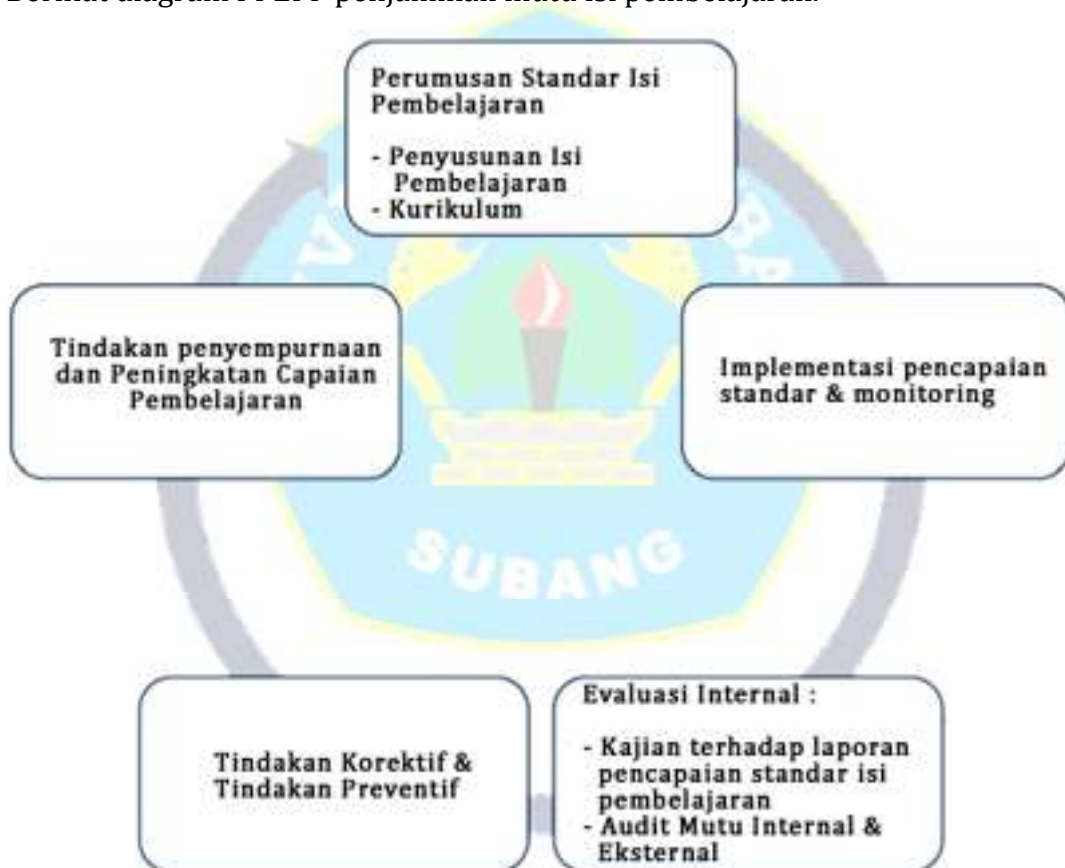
Berikut diagram PPEPP penjaminan mutu isi pembelajaran:

Perumusan Standar Isi Pembelajaran

- Penyusunan Isi Pembelajaran
- Kurikulum

Implementasi pencapaian standar & monitoring

Evaluasi Internal :

- Kajian terhadap laporan pencapaian standar isi pembelajaran
- Audit Mutu Internal & Eksternal

Tindakan Korektif & Tindakan Preventif

Tindakan penyempurnaan dan Peningkatan Capaian Pembelajaran

SUBANG